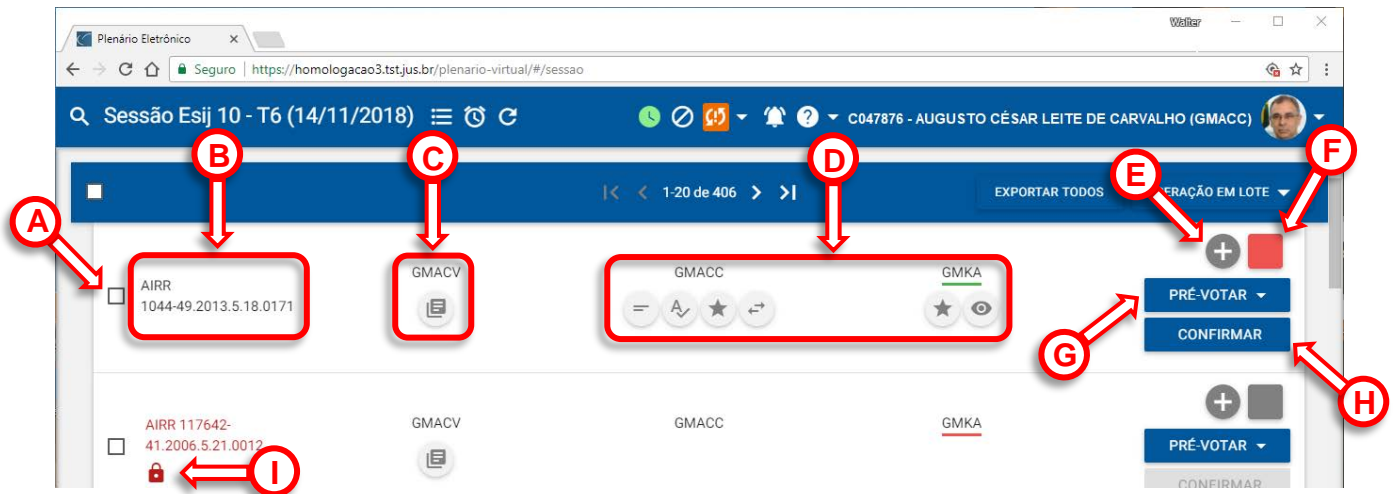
Plenário Eletrônico ×

Walter

Seguro | https://homologacao3.tst.jus.br/plenario-virtual/#/sessao

Sessão Esij 10 - T6 (14/11/2018)

C047876 - AUGUSTO CÉSAR LEITE DE CARVALHO (GMACC)

B

C

D

E

F

A

1-20 de 406

EXPORTAR TODOS

ERAÇÃO EM LOTE

AIRR
1044-49.2013.5.18.0171

GMACV

GMACC

GMKA

PRÉ-VOTAR

G

CONFIRMAR

H

AIRR 117642-41.2006.5.21.0012

I

GMACV

GMACC

GMKA

PRÉ-VOTAR

CONFIRMAR